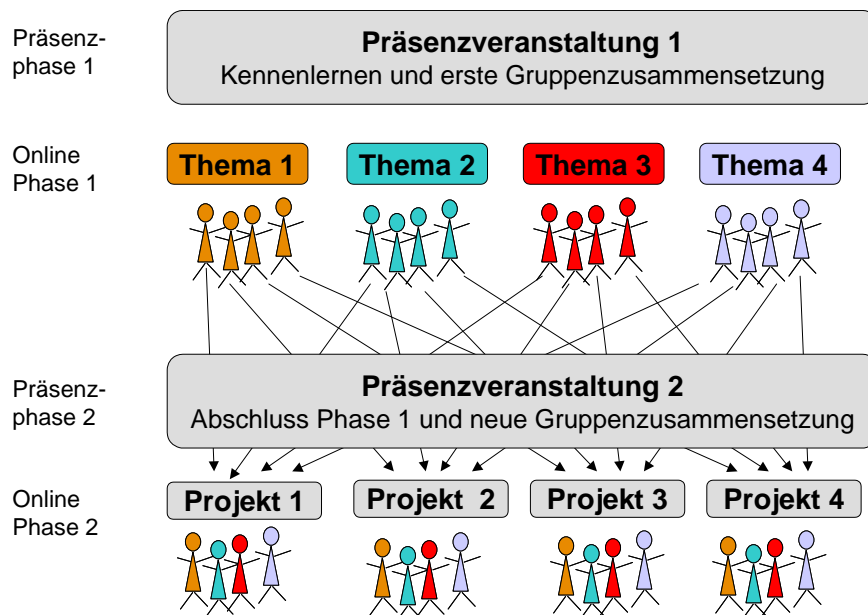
Präsenzphase 1

**Präsenzveranstaltung 1**
Kennenlernen und erste Gruppenzusammensetzung

Online Phase 1

Thema 1

Thema 2

Thema 3

Thema 4

Präsenzphase 2

**Präsenzveranstaltung 2**
Abschluss Phase 1 und neue Gruppenzusammensetzung

Online Phase 2

Projekt 1

Projekt 2

Projekt 3

Projekt 4